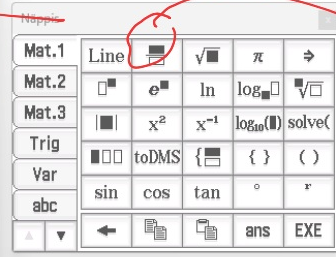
Näppis

| Mat.1 | Line | $\frac{\blacksquare}{\blacksquare}$ | $\sqrt{\blacksquare}$ | $\pi$ | ⇒ |
|---|---|---|---|---|---|
| Mat.2 | $\square^{\blacksquare}$ | $e^{\blacksquare}$ | ln | $\log_{\blacksquare}\square$ | $\sqrt[\blacksquare]{\square}$ |
| Mat.3 | $\lvert\blacksquare\rvert$ | $x^2$ | $x^{-1}$ | $\log_{10}(\blacksquare)$ | solve( |
| Trig | $\blacksquare\square\square$ | toDMS | $\{\blacksquare$ | { } | ( ) |
| Var | sin | cos | tan | ° | r |
| abc | ← | | | ans | EXE |